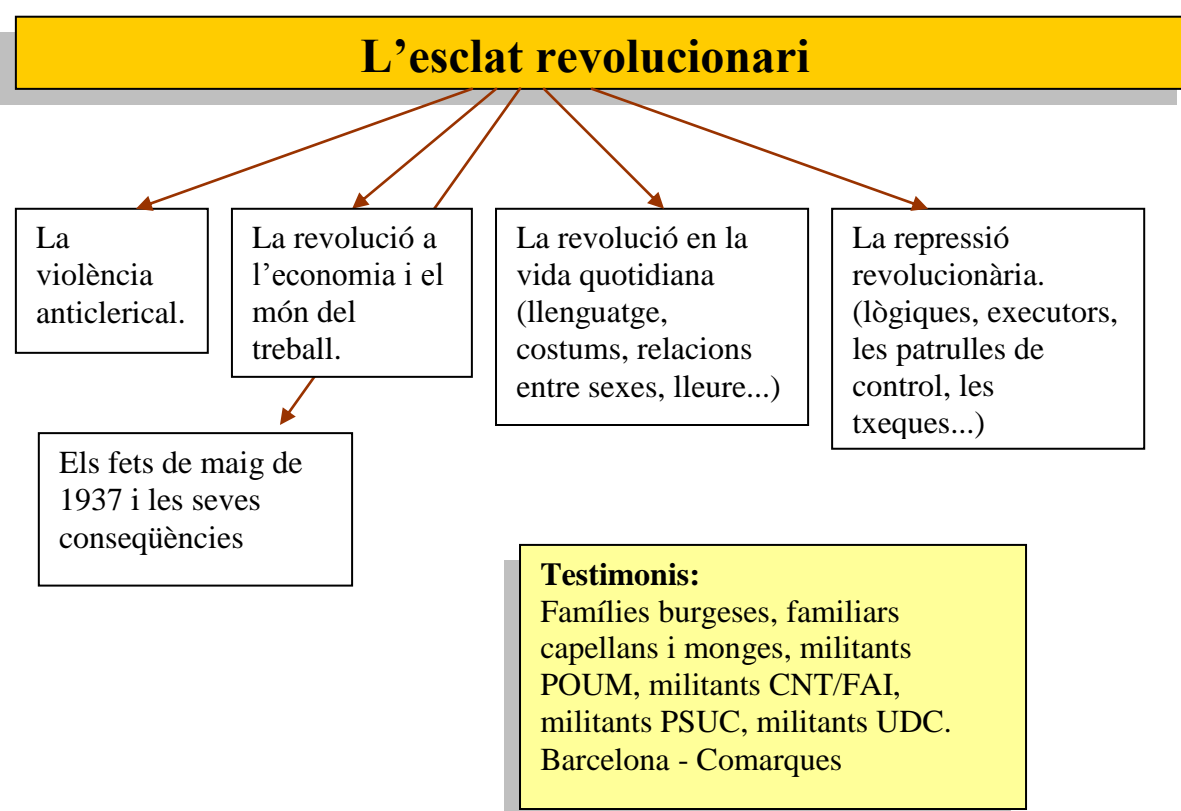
L’esclat revolucionari

La violència anticlerical.

La revolució a l’economia i el món del treball.

La revolució en la vida quotidiana (llenguatge, costums, relacions entre sexes, lleure...)

La repressió revolucionària. (lògiques, executors, les patrulles de control, les txeques...)

Els fets de maig de 1937 i les seves conseqüències

**Testimonis:**
Famílies burgeses, familiars capellans i monges, militants POUM, militants CNT/FAI, militants PSUC, militants UDC.
Barcelona - Comarques